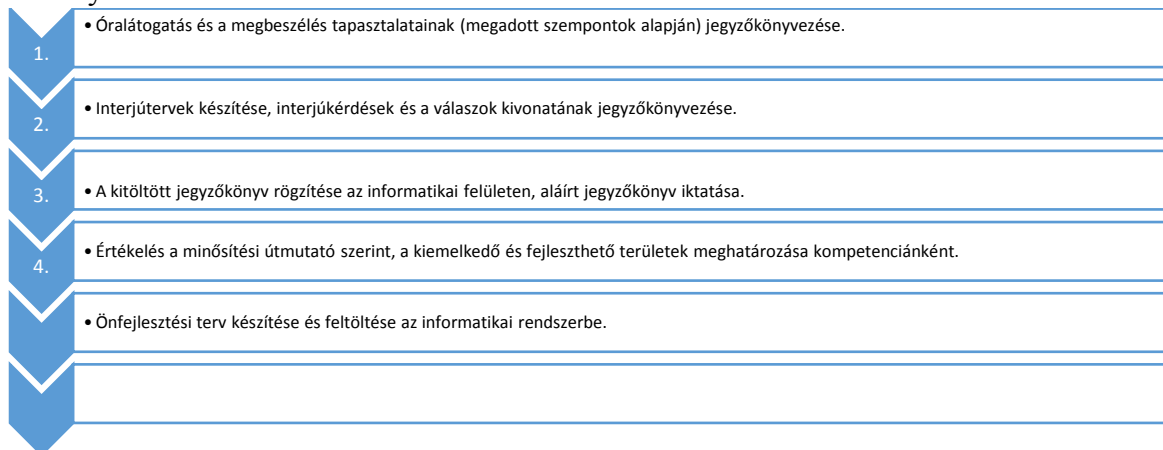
1.
• Óralátogatás és a megbeszélés tapasztalatainak (megadott szempontok alapján) jegyzőkönyvezése.

2.
• Interjútervek készítése, interjúkérdések és a válaszok kivonatának jegyzőkönyvezése.

3.
• A kitöltött jegyzőkönyv rögzítése az informatikai felületen, aláírt jegyzőkönyv iktatása.

4.
• Értékelés a minősítési útmutató szerint, a kiemelkedő és fejleszthető területek meghatározása kompetenciánként.

• Önfejlesztési terv készítése és feltöltése az informatikai rendszerbe.